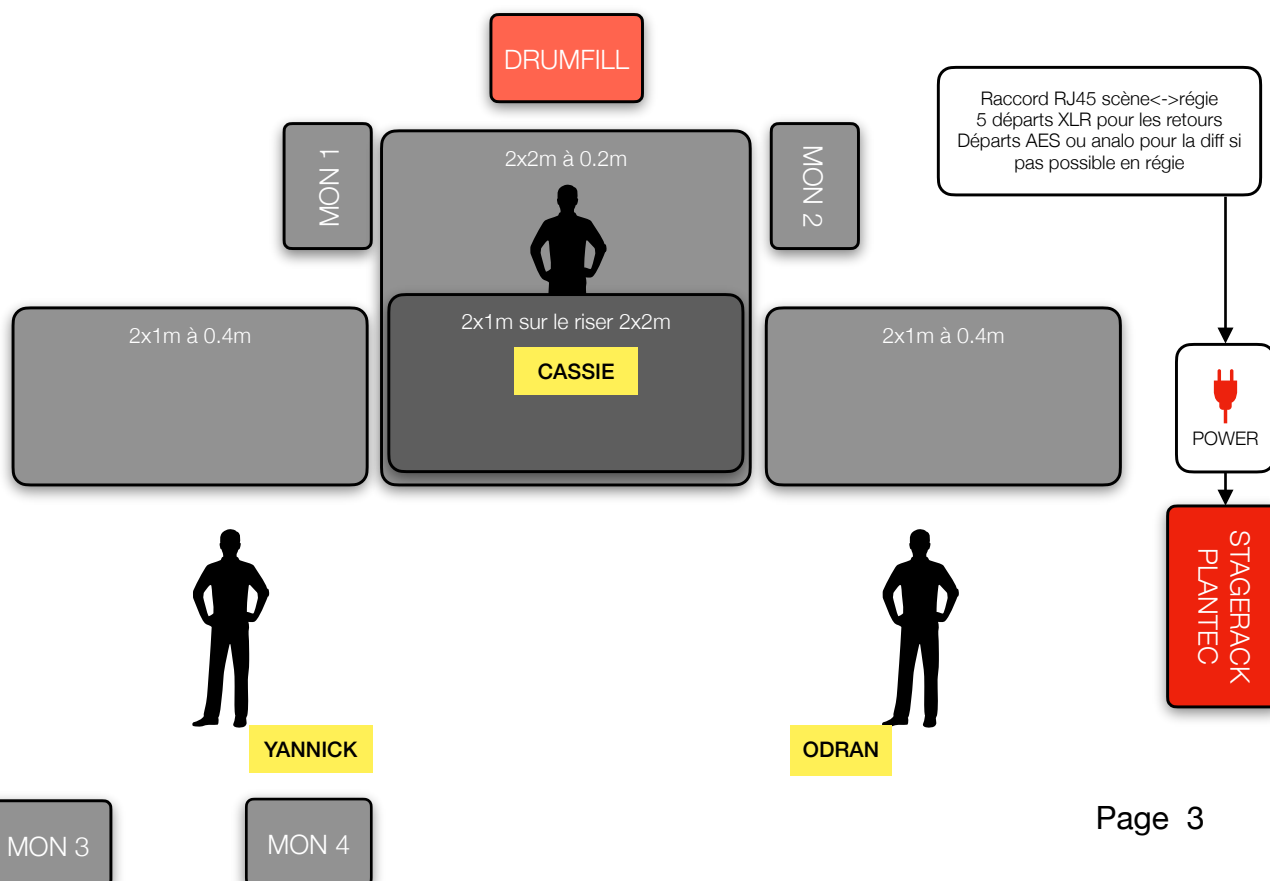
DRUMFILL

Raccord RJ45 scène<->régie
5 départs XLR pour les retours
Départs AES ou analo pour la diff si pas possible en régie

MON 1

2x2m à 0.2m

MON 2

2x1m à 0.4m

2x1m sur le riser 2x2m

CASSIE

2x1m à 0.4m

POWER

STAGERACK PLANTEC

YANNICK

ODRAN

Page 3

MON 3

MON 4